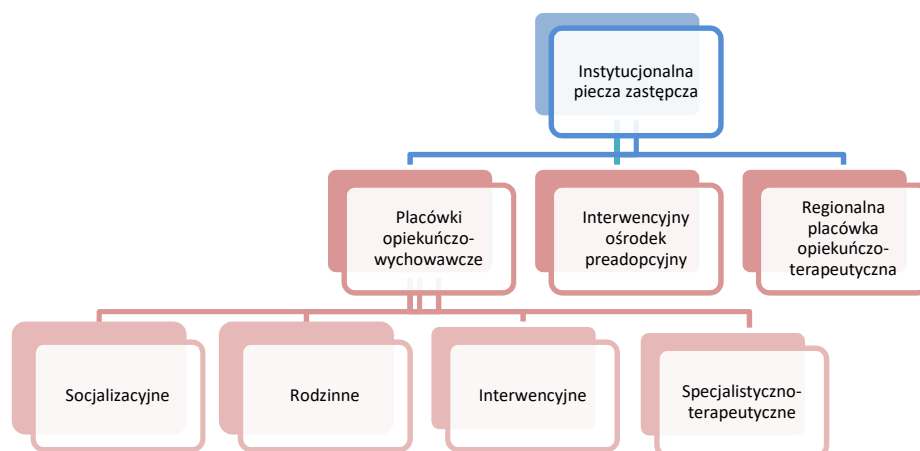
Instytucjonalna piecza zastępcza

Placówki opiekuńczo-wychowawcze

Interwencyjny ośrodek preadopcyjny

Regionalna placówka opiekuńczo-terapeutyczna

Socjalizacyjne

Rodzinne

Interwencyjne

Specjalistyczno-terapeutyczne